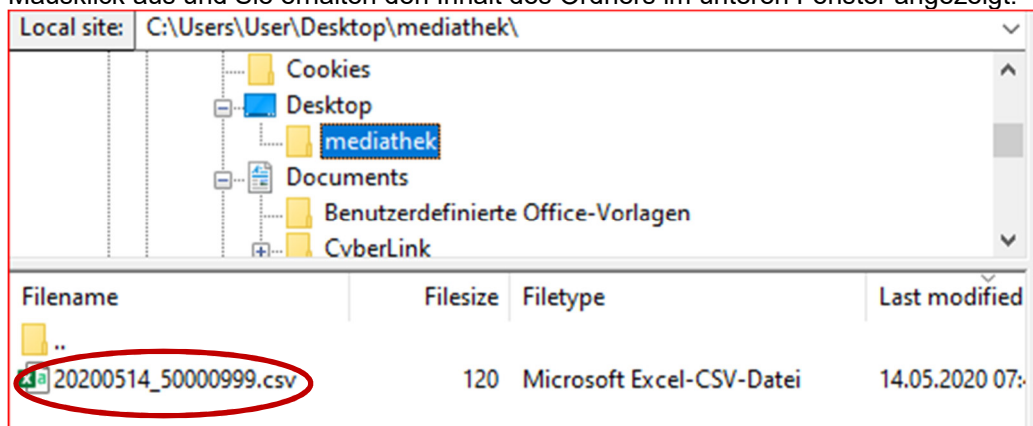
Local site: C:\Users\User\Desktop\mediathek\

Cookies
Desktop
mediathek
Documents
Benutzerdefinierte Office-Vorlagen
CyberLink

| Filename | Filesize | Filetype | Last modified |
|---|---|---|---|
| .. | | | |
| 20200514_50000999.csv | 120 | Microsoft Excel-CSV-Datei | 14.05.2020 07:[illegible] |